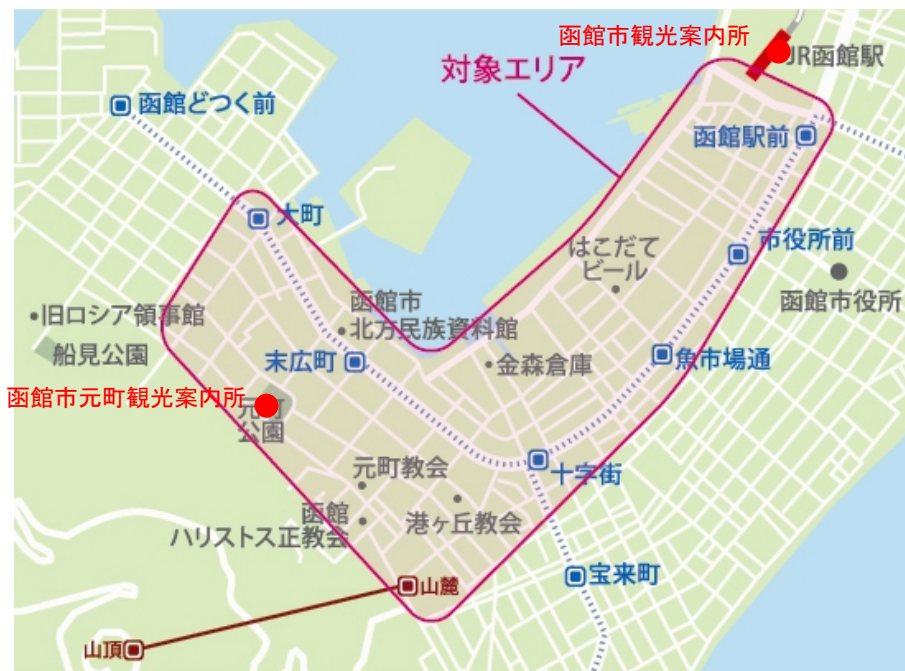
函館市観光案内所
JR函館駅
対象エリア
函館どつく前
函館駅前
大町
はこだてビール
市役所前
函館市役所
函館市北方民族資料館
•旧ロシア領事館
船見公園
末広町
金森倉庫
魚市場通
函館市元町観光案内所
元町公園
元町教会
十字街
函館ハリストス正教会
港ヶ丘教会
宝来町
山麓
山頂